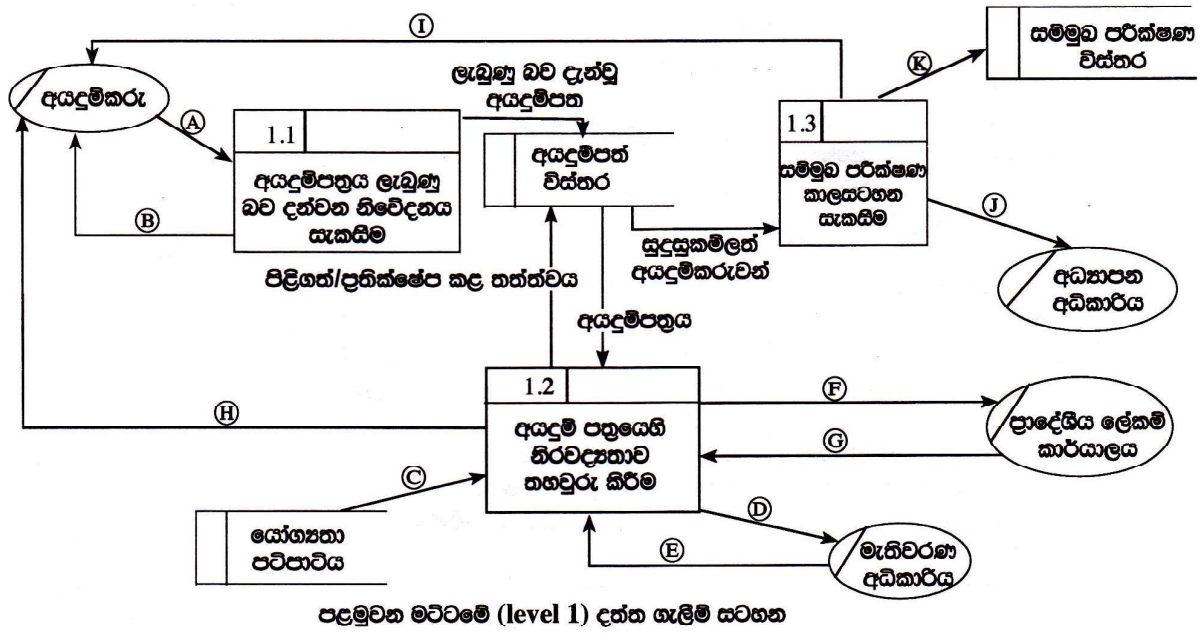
I

අයදුම්කරු

A

1.1

අයදුම්පත්‍රය ලැබුණු බව දන්වන නිවේදනය සැකසීම

B

ලැබුණු බව දැන්වූ අයදුම්පත

අයදුම්පත් විස්තර

පිළිගත්/ප්‍රතික්ෂේප කළ තත්ත්වය

සුදුසුකම්ලත් අයදුම්කරුවන්

අයදුම්පත්‍රය

1.3

සම්මුඛ පරීක්ෂණ කාලසටහන සැකසීම

K

සම්මුඛ පරීක්ෂණ විස්තර

J

අධ්‍යාපන අධිකාරිය

1.2

අයදුම් පත්‍රයෙහි නිරවද්‍යතාව තහවුරු කිරීම

H

C

යෝග්‍යතා පටිපාටිය

F

ප්‍රාදේශීය ලේකම් කාර්යාලය

G

D

E

මැතිවරණ අධිකාරිය

පළමුවන මට්ටමේ (level 1) දත්ත ගැලීම් සටහන